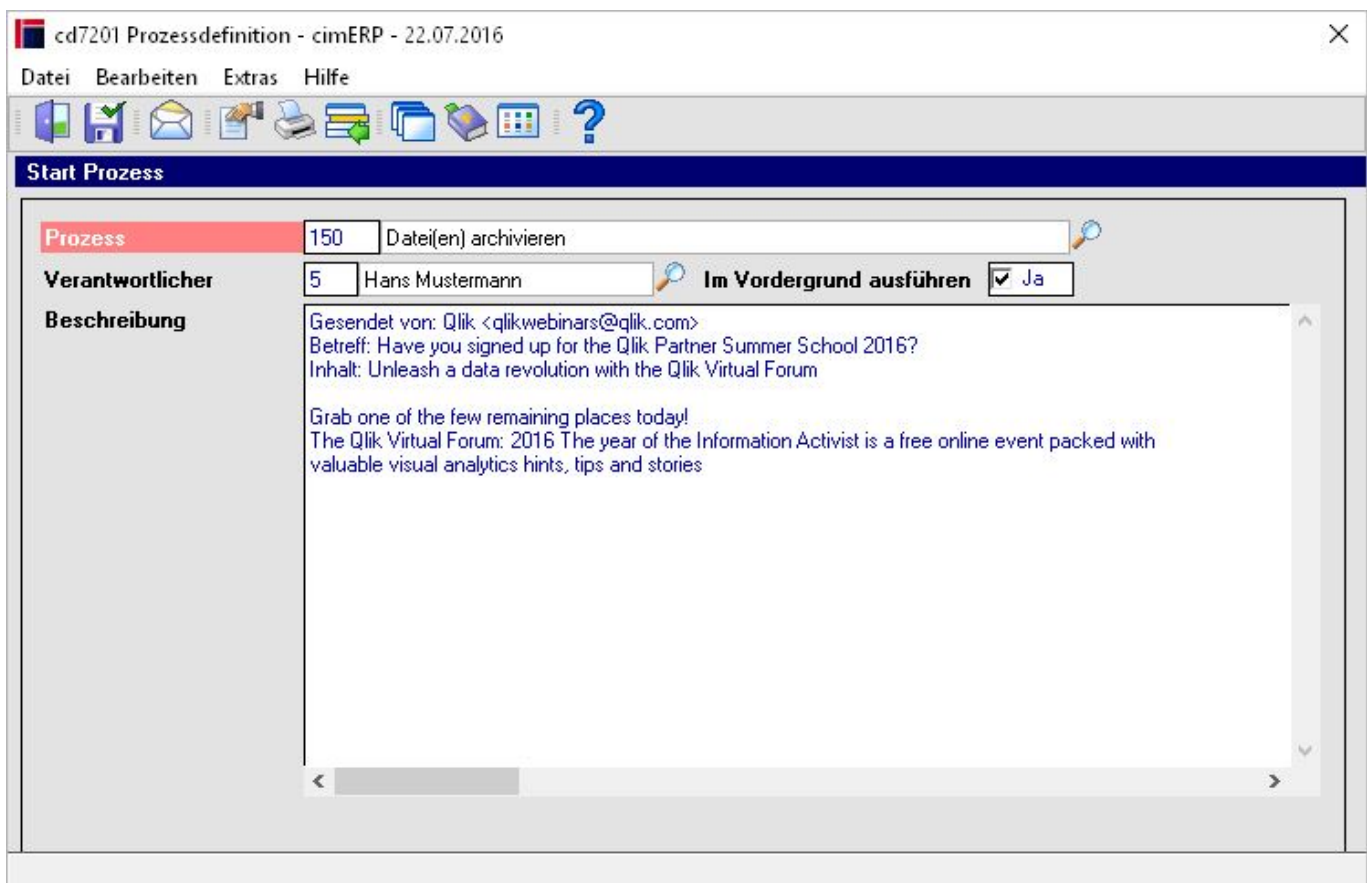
cd7201 Prozessdefinition - cimERP - 22.07.2016

Datei Bearbeiten Extras Hilfe

Start Prozess

Prozess 150 Datei(en) archivieren

Verantwortlicher 5 Hans Mustermann Im Vordergrund ausführen Ja

Beschreibung

Gesendet von: Qlik <qlikwebinars@qlik.com>
Betreff: Have you signed up for the Qlik Partner Summer School 2016?
Inhalt: Unleash a data revolution with the Qlik Virtual Forum

Grab one of the few remaining places today!
The Qlik Virtual Forum: 2016 The year of the Information Activist is a free online event packed with valuable visual analytics hints, tips and stories